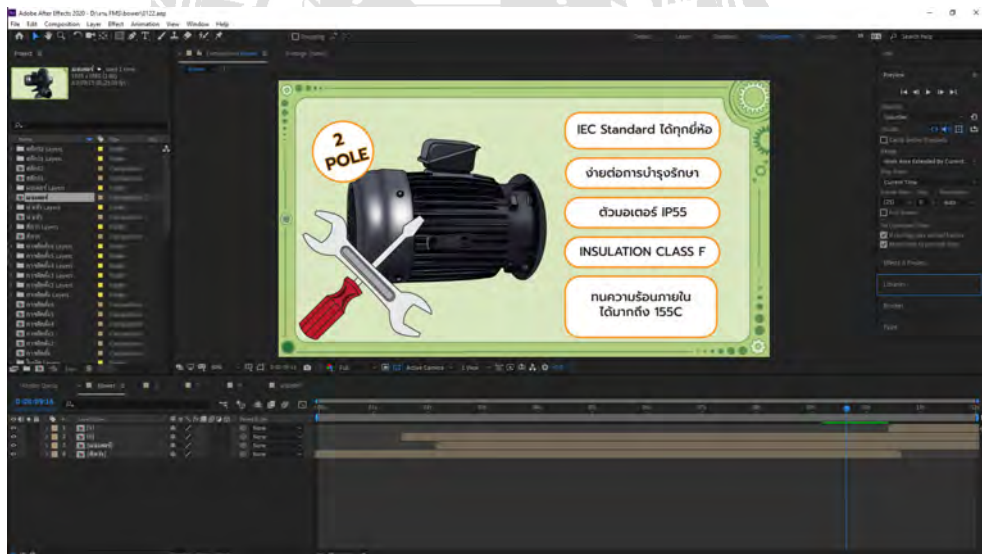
Adobe After Effects 2020 - D:\งาน FMS\bower\2122.aep

File Edit Composition Layer Effect Animation View Window Help

Project

Preview

2 POLE

IEC Standard ได้ทุกยี่ห้อ

ง่ายต่อการบำรุงรักษา

ตัวมอเตอร์ IP55

INSULATION CLASS F

ทนความร้อนภายในได้มากถึง 155C

Active Camera

0:00:09:16

Effects & Presets

Libraries

Brushes

None
None
None
None